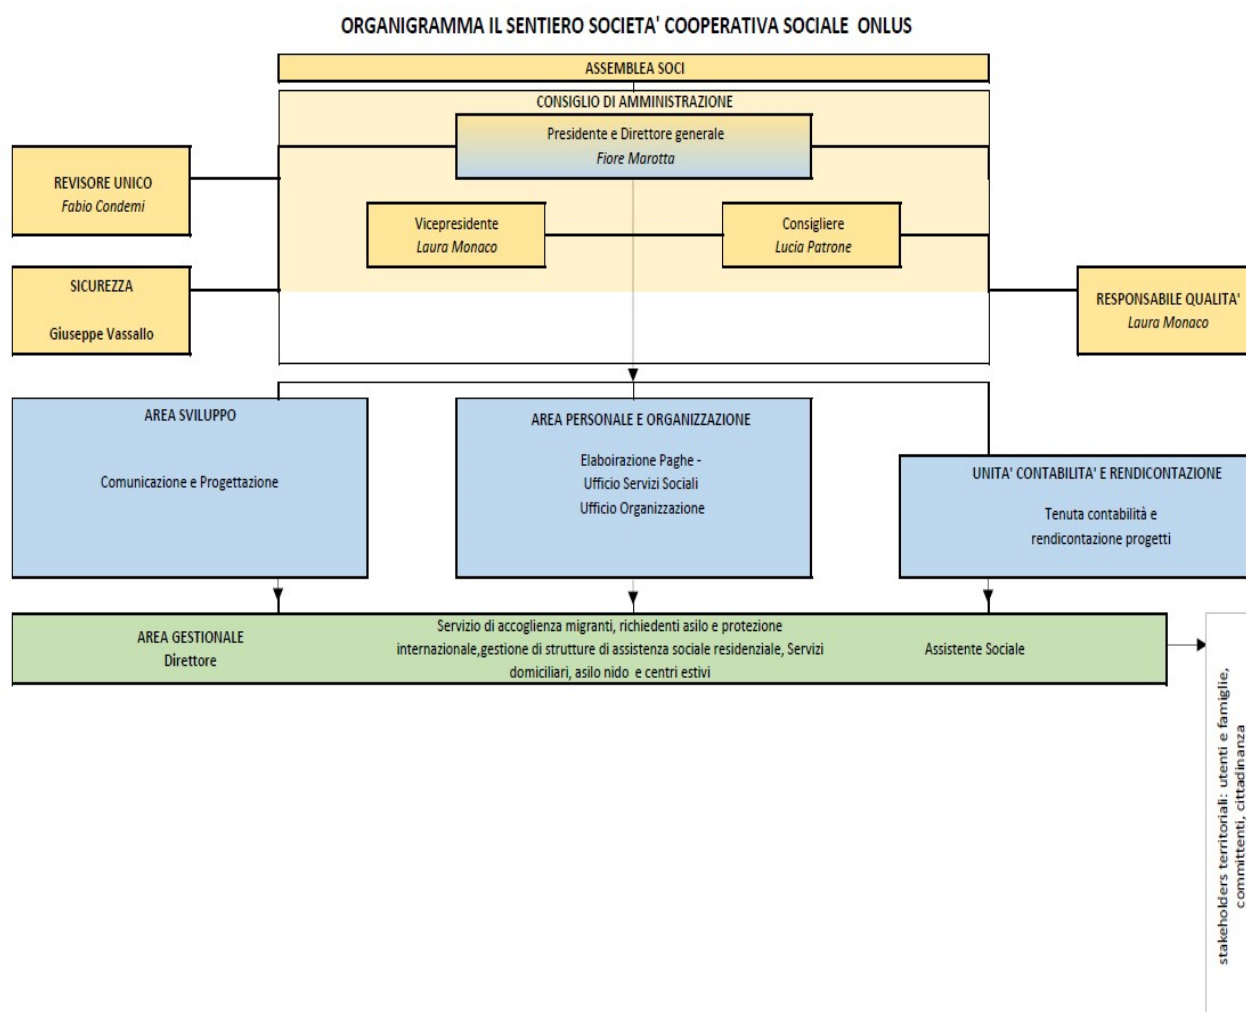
ORGANIGRAMMA IL SENTIERO SOCIETA' COOPERATIVA SOCIALE ONLUS

ASSEMBLEA SOCI

CONSIGLIO DI AMMINISTRAZIONE

Presidente e Direttore generale
Fiore Marotta

REVISORE UNICO
Fabio Condemi

Vicepresidente
Laura Monaco

Consigliere
Lucia Patrone

SICUREZZA
Giuseppe Vassallo

RESPONSABILE QUALITA'
Laura Monaco

AREA SVILUPPO
Comunicazione e Progettazione

AREA PERSONALE E ORGANIZZAZIONE
Elaboirazione Paghe -
Ufficio Servizi Sociali
Ufficio Organizzazione

UNITA' CONTABILITA' E RENDICONTAZIONE
Tenuta contabilità e rendicontazione progetti

AREA GESTIONALE
Direttore

Servizio di accoglienza migranti, richiedenti asilo e protezione internazionale,gestione di strutture di assistenza sociale residenziale, Servizi domiciliari, asilo nido e centri estivi

Assistente Sociale

stakeholders territoriali: utenti e famiglie, committenti, cittadinanza